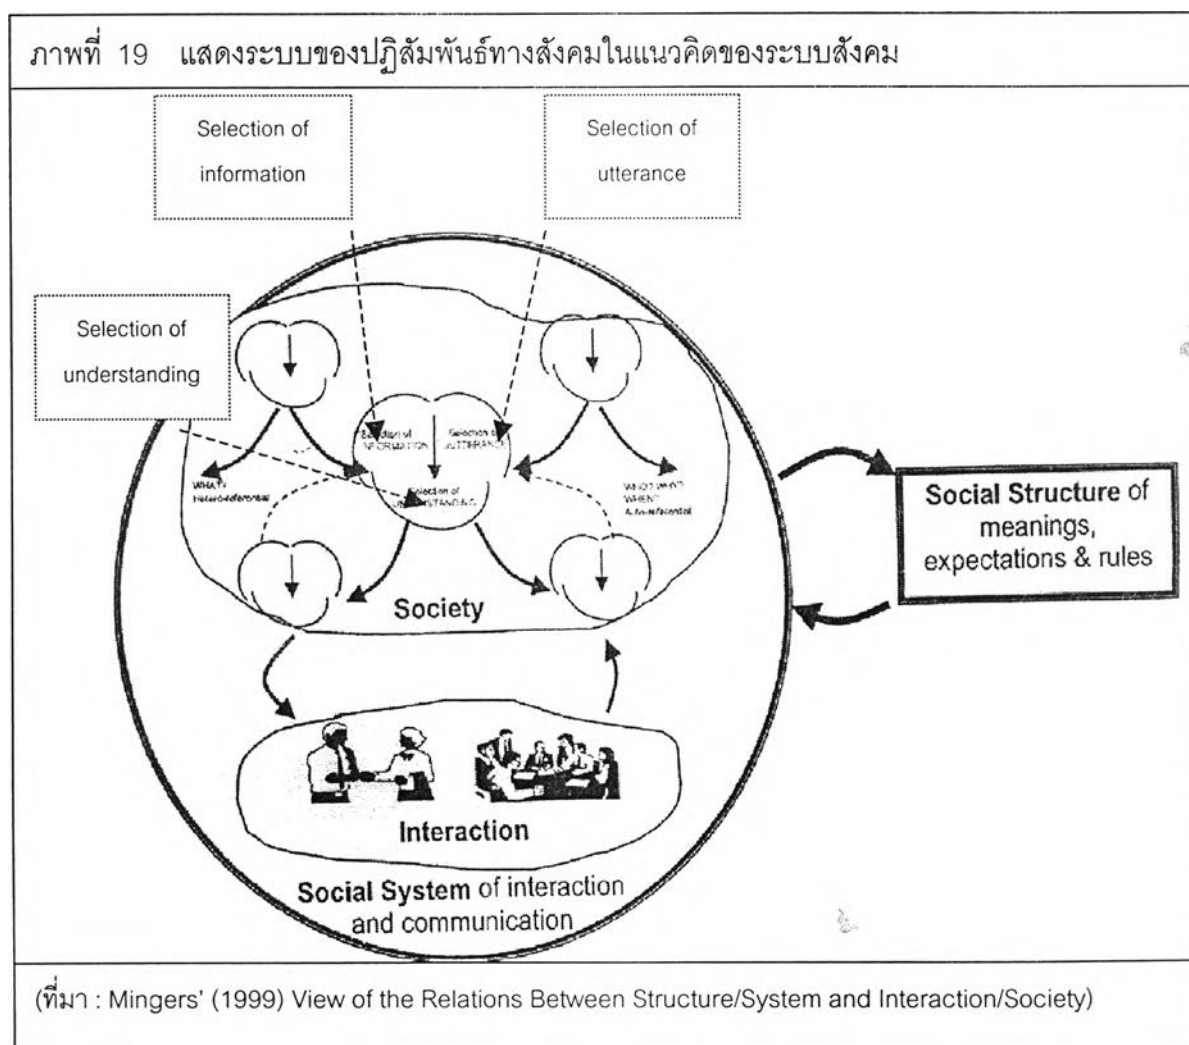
ภาพที่ 19 แสดงระบบของปฏิสัมพันธ์ทางสังคมในแนวคิดของระบบสังคม

Selection of information

Selection of utterance

Selection of understanding

Selection of INFORMATION

Selection of UTTERANCE

Selection of UNDERSTANDING

WHAT? Hetero-referential

WHO? WHY? WHEN? Auto-referential

Society

Social Structure of meanings, expectations & rules

Interaction

Social System of interaction and communication

(ที่มา : Mingers' (1999) View of the Relations Between Structure/System and Interaction/Society)